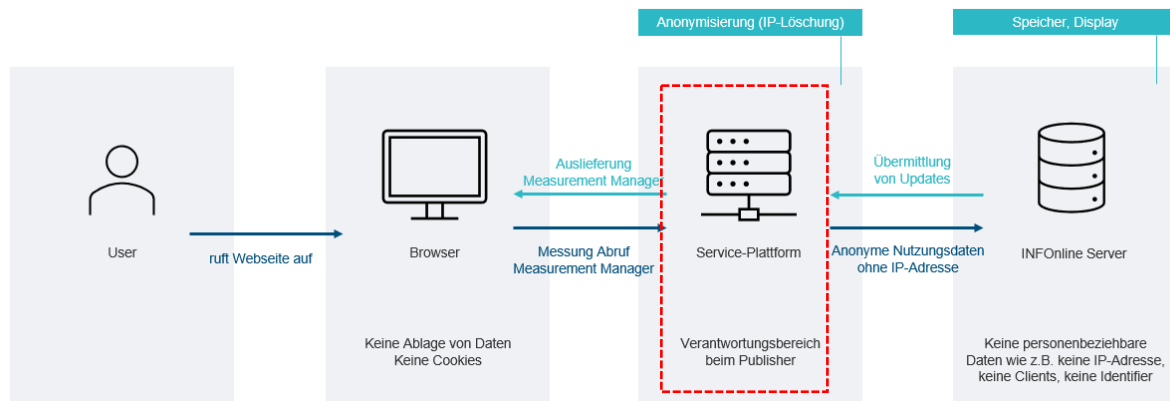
Anonymisierung (IP-Löschung)

Speicher, Display

User

ruft Webseite auf

Browser

Keine Ablage von Daten
Keine Cookies

Auslieferung
Measurement Manager

Messung Abruf
Measurement Manager

Service-Plattform

Verantwortungsbereich
beim Publisher

Übermittlung
von Updates

Anonyme Nutzungsdaten
ohne IP-Adresse

INFOnline Server

Keine personenbeziehbare
Daten wie z.B. keine IP-Adresse,
keine Clients, keine Identifier